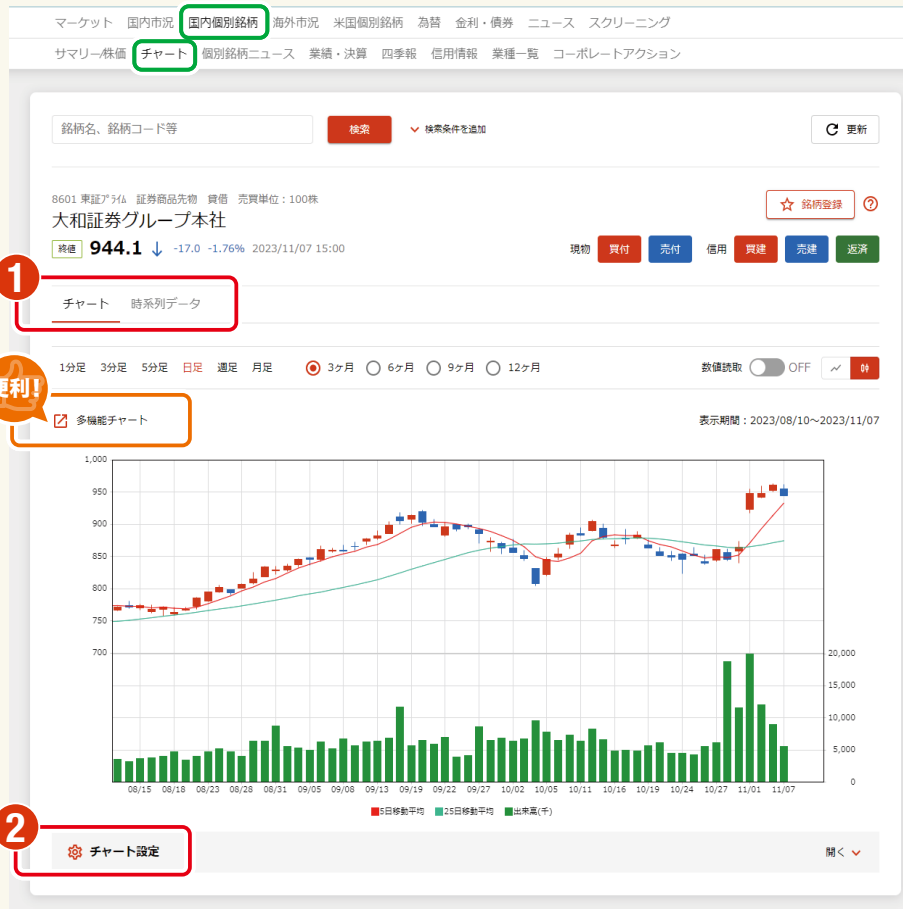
マーケット　国内市況　国内個別銘柄　海外市況　米国個別銘柄　為替　金利・債券　ニュース　スクリーニング

サマリー/株価　チャート　個別銘柄ニュース　業績・決算　四季報　信用情報　業種一覧　コーポレートアクション

銘柄名、銘柄コード等　検索　検索条件を追加　更新

8601 東証ﾌﾟﾗｲﾑ　証券商品先物　貸借　売買単位：100株

大和証券グループ本社

終値　944.1　↓　-17.0　-1.76%　2023/11/07 15:00

銘柄登録　?

現物　買付　売付　信用　買建　売建　返済

1

チャート　時系列データ

1分足　3分足　5分足　日足　週足　月足　3ヶ月　6ヶ月　9ヶ月　12ヶ月　数値読取　OFF

便利!

多機能チャート

表示期間：2023/08/10～2023/11/07

1,000
950
900
850
800
750
700

20,000
15,000
10,000
5,000
0

08/15　08/18　08/23　08/28　08/31　09/05　09/08　09/13　09/19　09/22　09/27　10/02　10/05　10/11　10/16　10/19　10/24　10/27　11/01　11/07

5日移動平均　25日移動平均　出来高(千)

2

チャート設定　開く